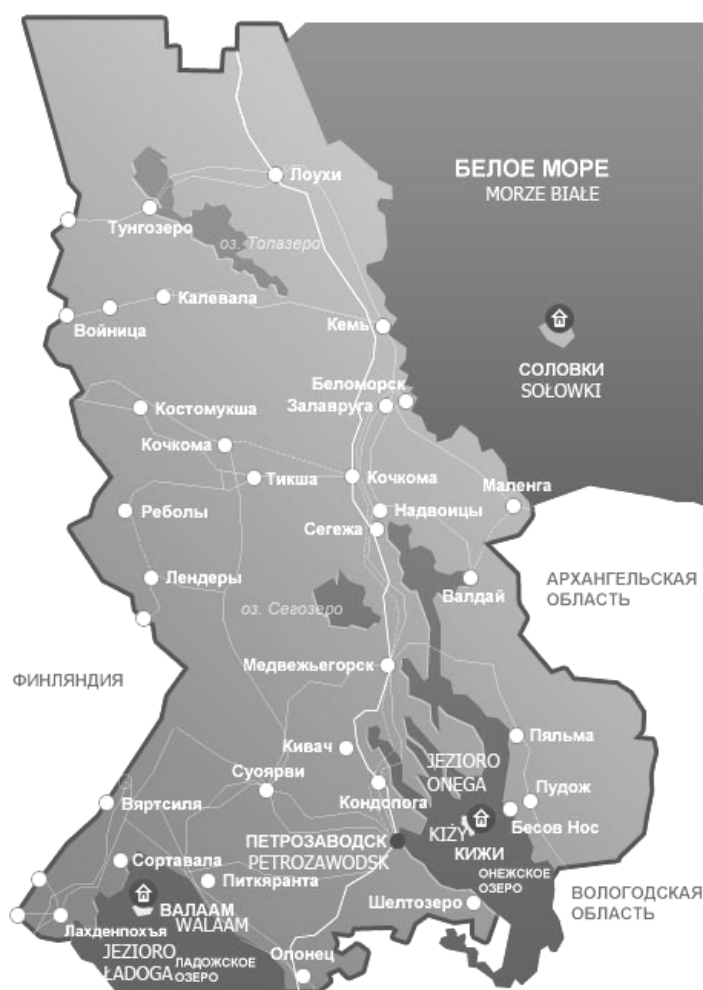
БЕЛОЕ МОРЕ
MORZE BIAŁE

Лоухи

Тунгозеро

оз. Топозеро

Калевала

Войница

Кемь

СОЛОВКИ
SOŁOWKI

Беломорск

Залавруга

Костомукша

Кочкома

Тикша

Кочкома

Маленга

Надвоицы

Реболы

Сегежа

Лендеры

АРХАНГЕЛЬСКАЯ ОБЛАСТЬ

Валдай

оз. Сегозеро

ФИНЛЯНДИЯ

Медвежьегорск

Пяльма

Кивач

JEZIORO ONEGA

Суоярви

Пудож

Вяртсиля

Кондопога

KIŻY
КИЖИ

Бесов Нос

ПЕТРОЗАВОДСК
PETROZAWODSK

Сортавала

Питкяранта

ОНЕЖСКОЕ ОЗЕРО

ВОЛОГОДСКАЯ ОБЛАСТЬ

ВАЛААМ
WALAAM

Шелтозеро

Лахденпохъя

JEZIORO
ŁADOGA

ЛАДОЖСКОЕ ОЗЕРО

Олонец